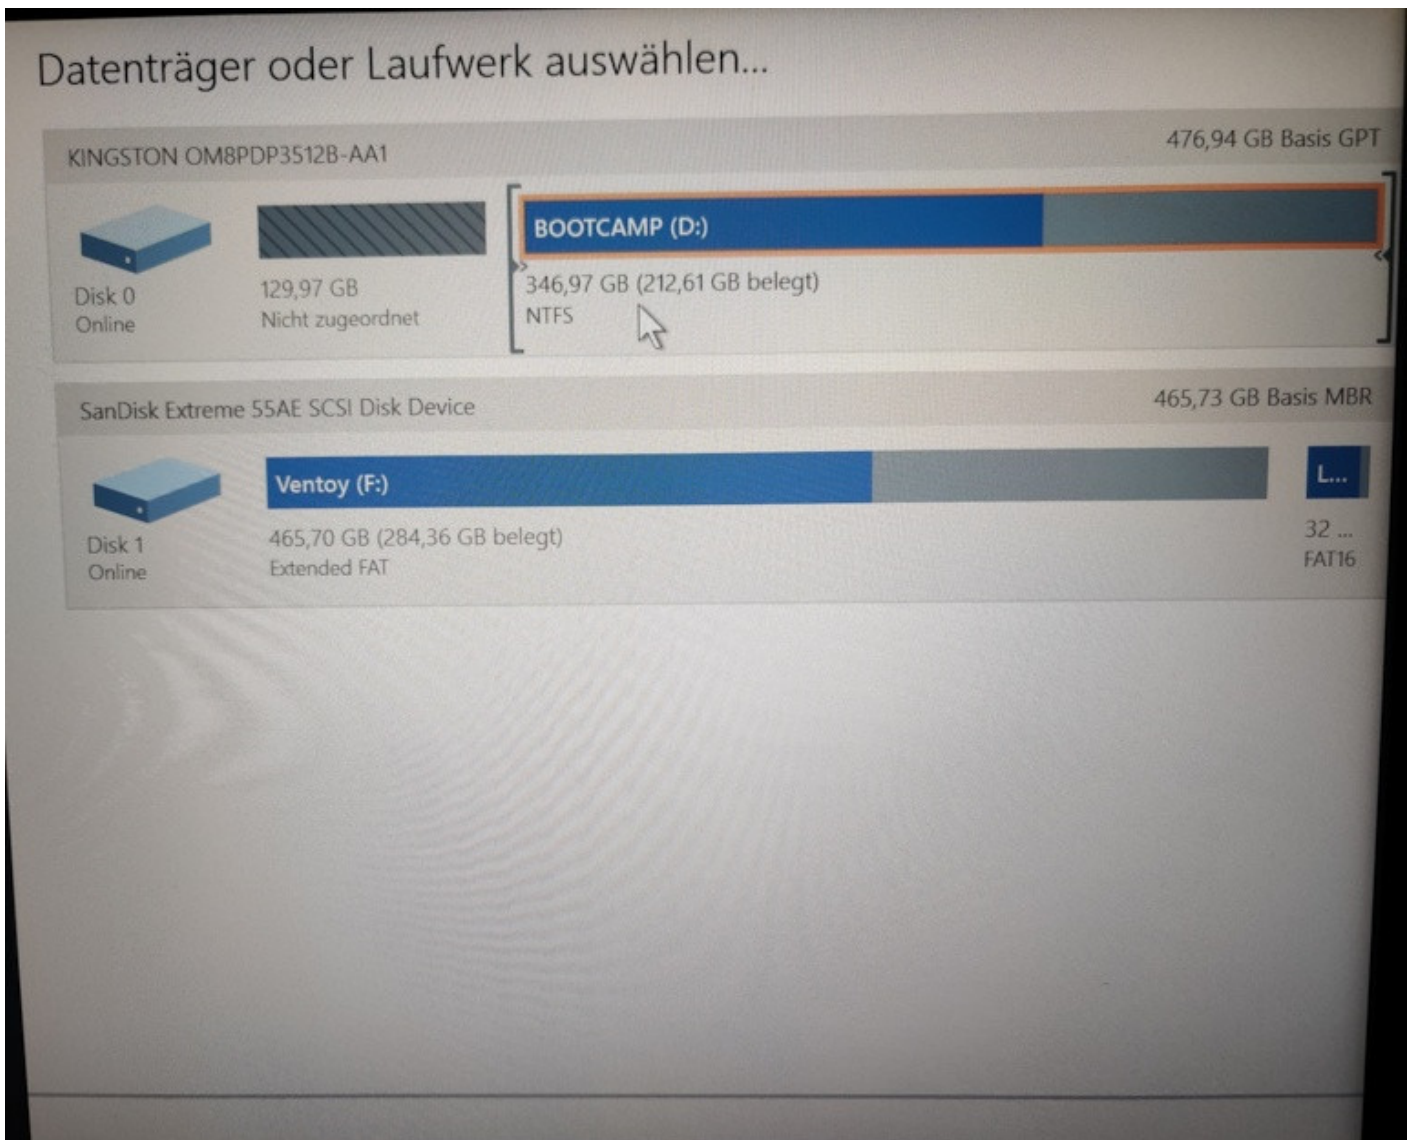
Datenträger oder Laufwerk auswählen...

KINGSTON OM8PDP3512B-AA1

476,94 GB Basis GPT

Disk 0
Online

129,97 GB
Nicht zugeordnet

BOOTCAMP (D:)

346,97 GB (212,61 GB belegt)
NTFS

SanDisk Extreme 55AE SCSI Disk Device

465,73 GB Basis MBR

Disk 1
Online

Ventoy (F:)

465,70 GB (284,36 GB belegt)
Extended FAT

L...

32 ...
FAT16